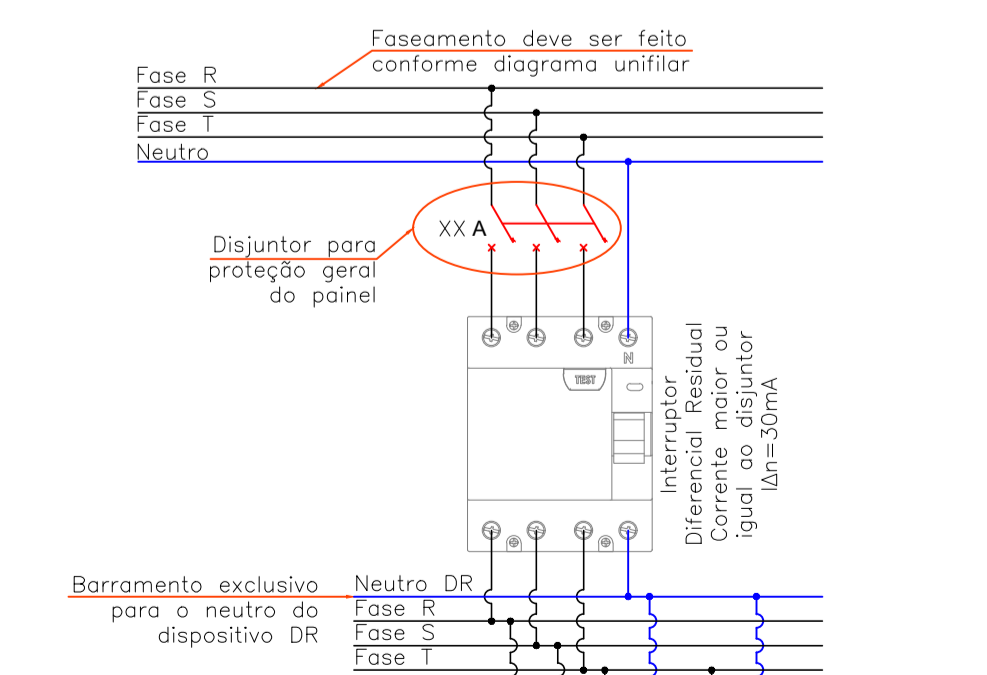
Faseamento deve ser feito conforme diagrama unifilar

Fase R
Fase S
Fase T
Neutro

XX A

Disjuntor para proteção geral do painel

N

TEST

Interruptor Diferencial Residual Corrente maior ou igual ao disjuntor I$\Delta$n=30mA

Barramento exclusivo para o neutro do dispositivo DR

Neutro DR
Fase R
Fase S
Fase T